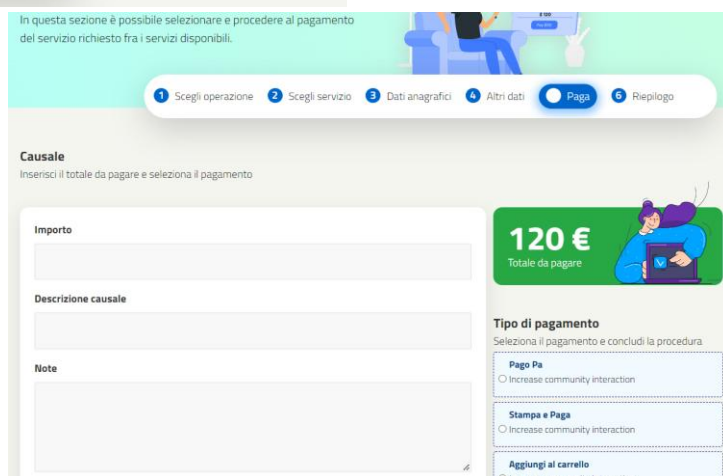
In questa sezione è possibile selezionare e procedere al pagamento del servizio richiesto fra i servizi disponibili.

1 Scegli operazione 2 Scegli servizio 3 Dati anagrafici 4 Altri dati Paga 6 Riepilogo

Causale
Inserisci il totale da pagare e seleziona il pagamento

Importo

Descrizione causale

Note

120 €
Totale da pagare

Tipo di pagamento
Seleziona il pagamento e concludi la procedura

Pago Pa
Increase community interaction

Stampa e Paga
Increase community interaction

Aggiungi al carrello
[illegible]